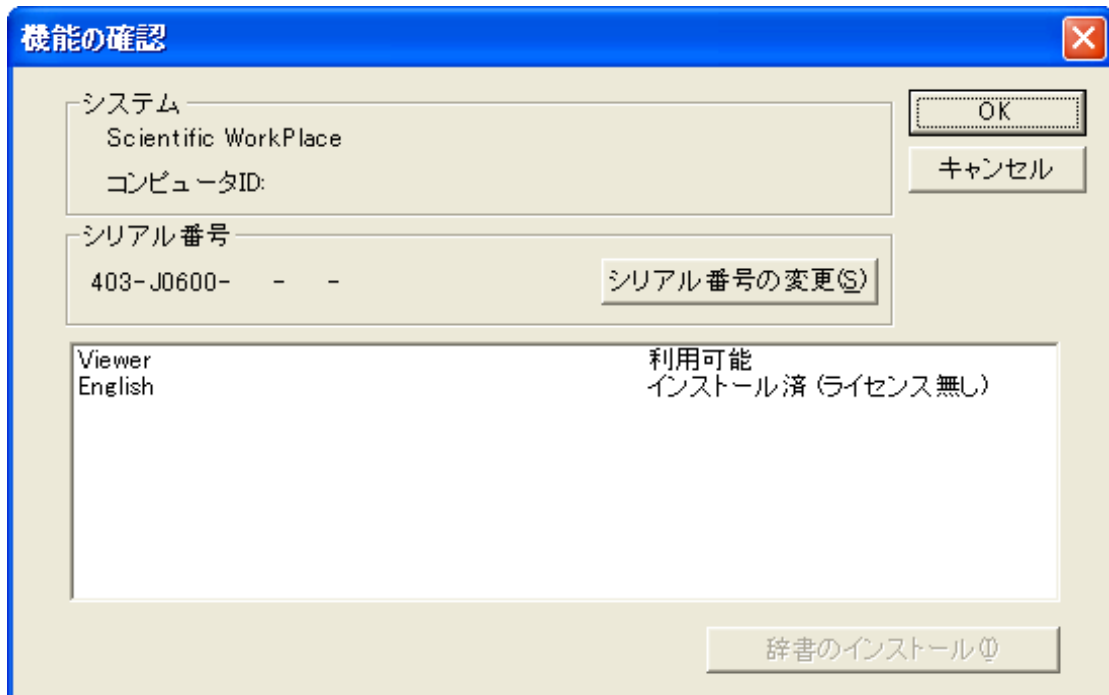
機能の確認

システム
Scientific WorkPlace
コンピュータID:

OK
キャンセル

シリアル番号
403-J0600- - -
シリアル番号の変更(S)

| | |
|---|---|
| Viewer | 利用可能 |
| English | インストール済 (ライセンス無し) |

辞書のインストール(I)